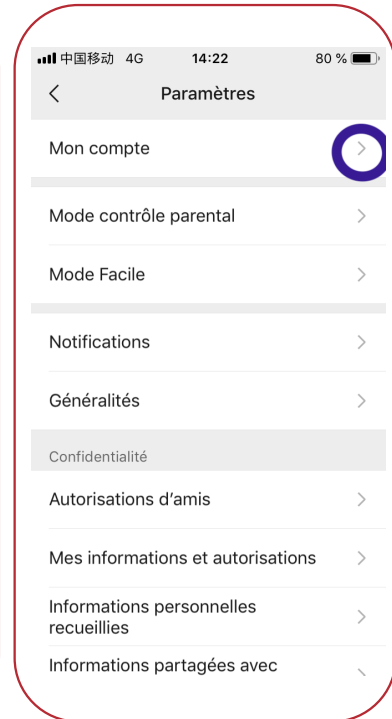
中国移动 4G 14:22 80 %

<

Paramètres

Mon compte >

Mode contrôle parental >

Mode Facile >

Notifications >

Généralités >

Confidentialité

Autorisations d'amis >

Mes informations et autorisations >

Informations personnelles recueillies >

Informations partagées avec